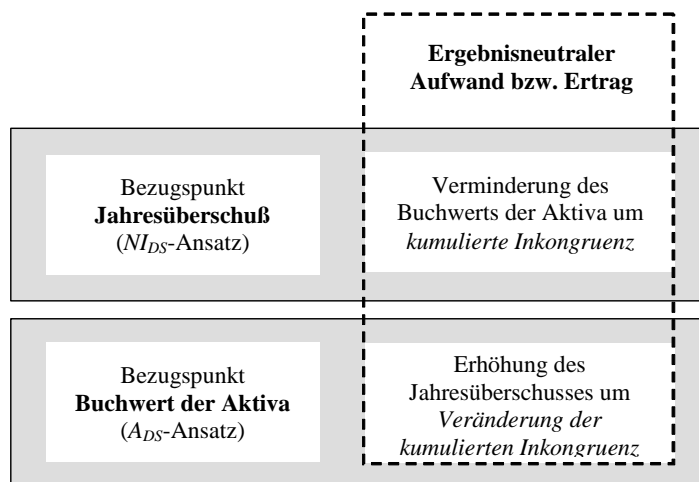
Ergebnisneutraler Aufwand bzw. Ertrag

Bezugspunkt **Jahresüberschuß** ($NI_{DS}$-Ansatz)

Verminderung des Buchwerts der Aktiva um *kumulierte Inkongruenz*

Bezugspunkt **Buchwert der Aktiva** ($A_{DS}$-Ansatz)

Erhöhung des Jahresüberschusses um *Veränderung der kumulierten Inkongruenz*